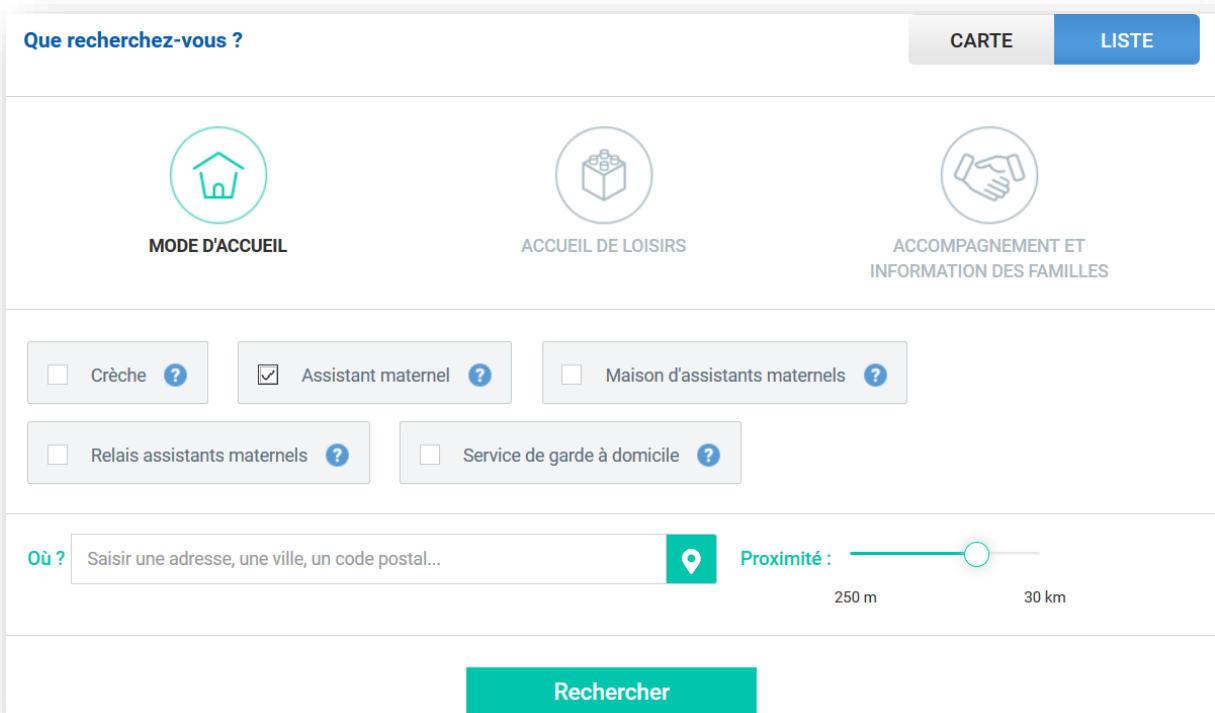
Que recherchez-vous ?

CARTE LISTE

MODE D'ACCUEIL

ACCUEIL DE LOISIRS

ACCOMPAGNEMENT ET INFORMATION DES FAMILLES

Crèche ?

Assistant maternel ?

Maison d'assistants maternels ?

Relais assistants maternels ?

Service de garde à domicile ?

Où ? Saisir une adresse, une ville, un code postal...

Proximité :

250 m

30 km

Rechercher